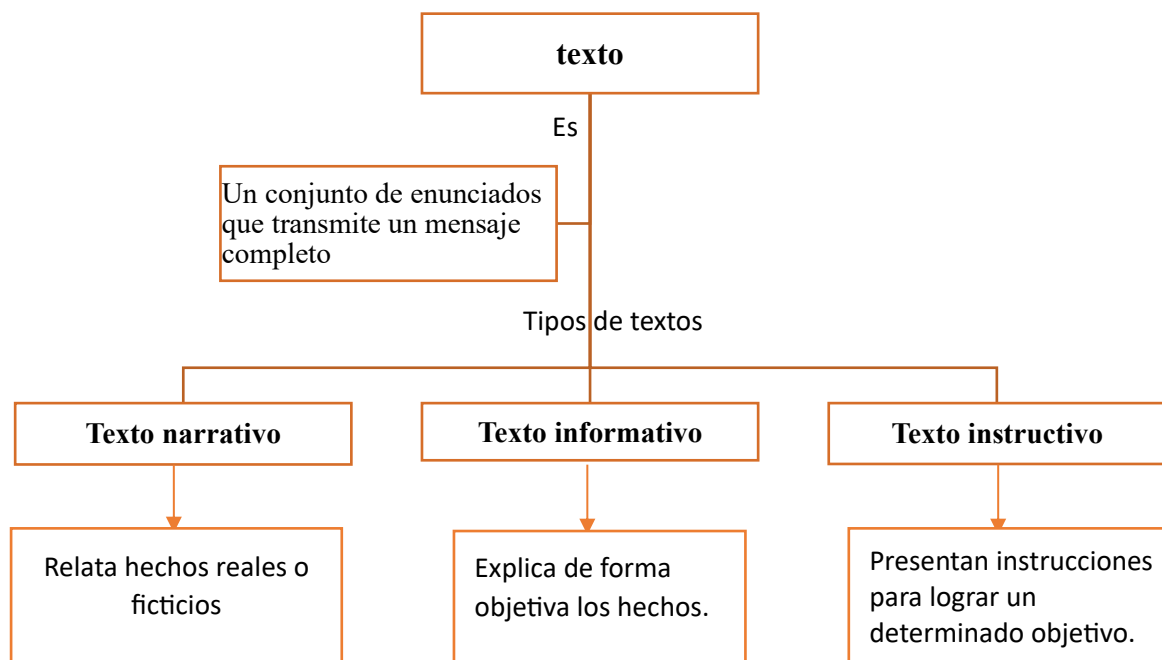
texto

Es

Un conjunto de enunciados que transmite un mensaje completo

Tipos de textos

Texto narrativo

Texto informativo

Texto instructivo

Relata hechos reales o ficticios

Explica de forma objetiva los hechos.

Presentan instrucciones para lograr un determinado objetivo.